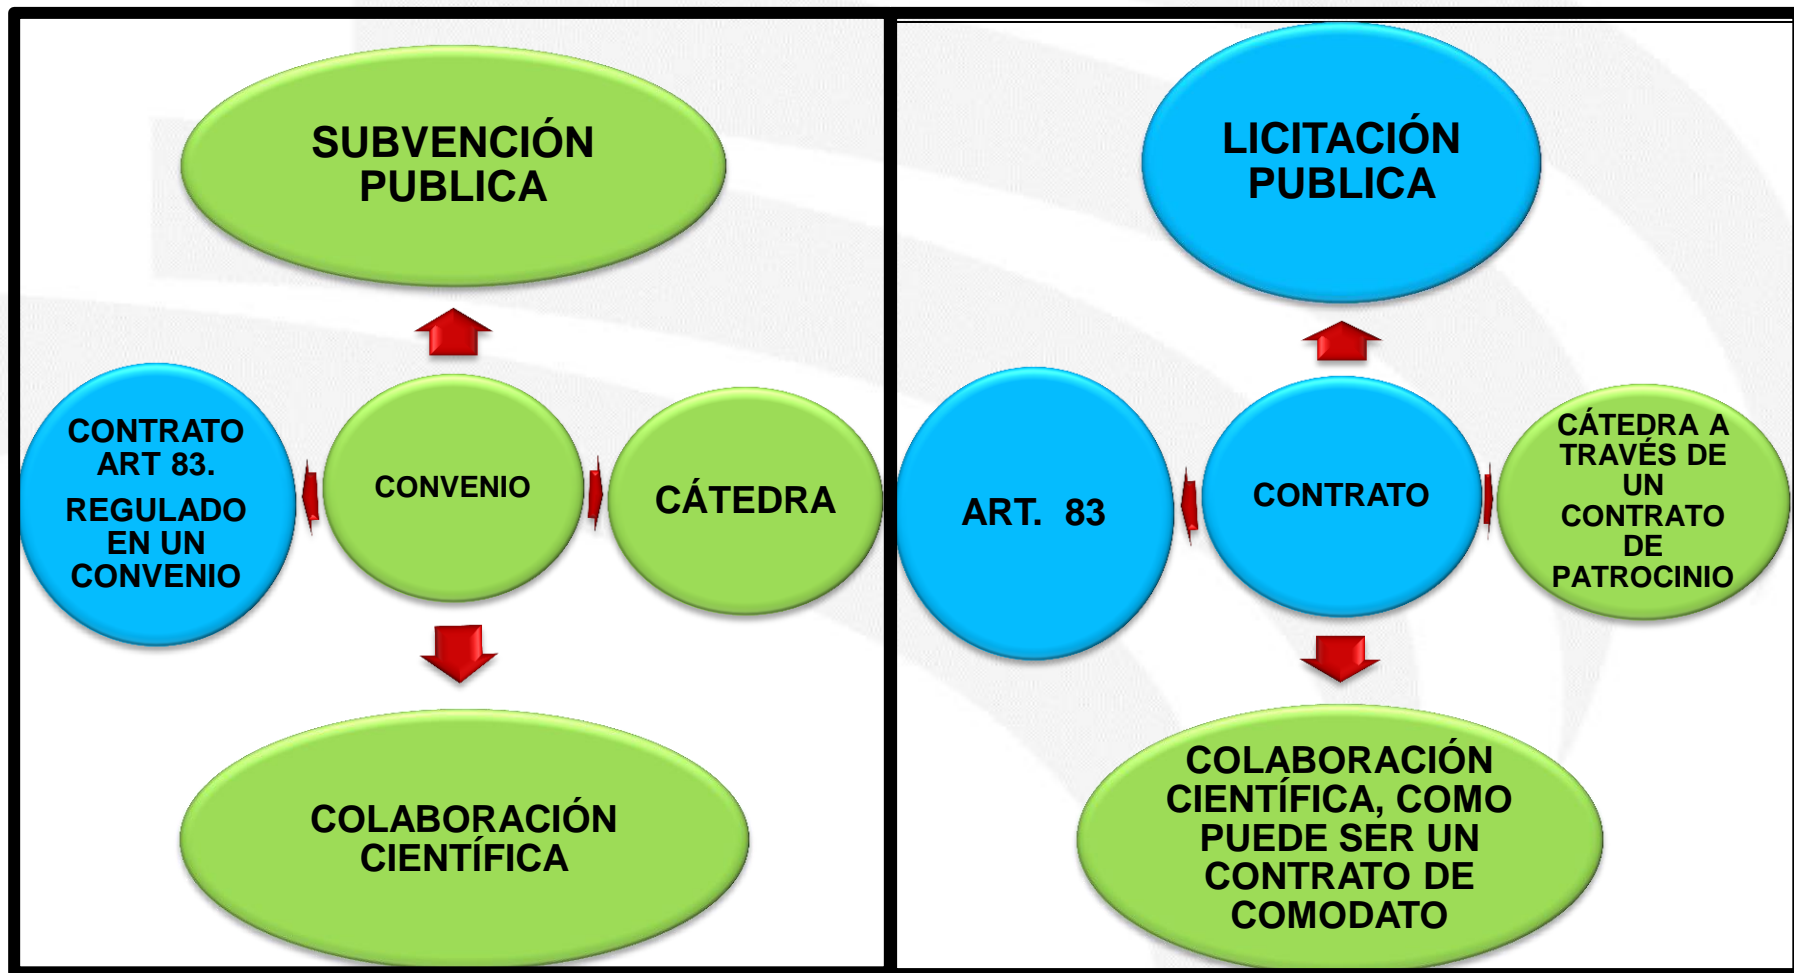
SUBVENCIÓN PUBLICA

CONTRATO ART 83.
REGULADO EN UN CONVENIO

CONVENIO

CÁTEDRA

COLABORACIÓN CIENTÍFICA

LICITACIÓN PUBLICA

ART. 83

CONTRATO

CÁTEDRA A TRAVÉS DE UN CONTRATO DE PATROCINIO

COLABORACIÓN CIENTÍFICA, COMO PUEDE SER UN CONTRATO DE COMODATO